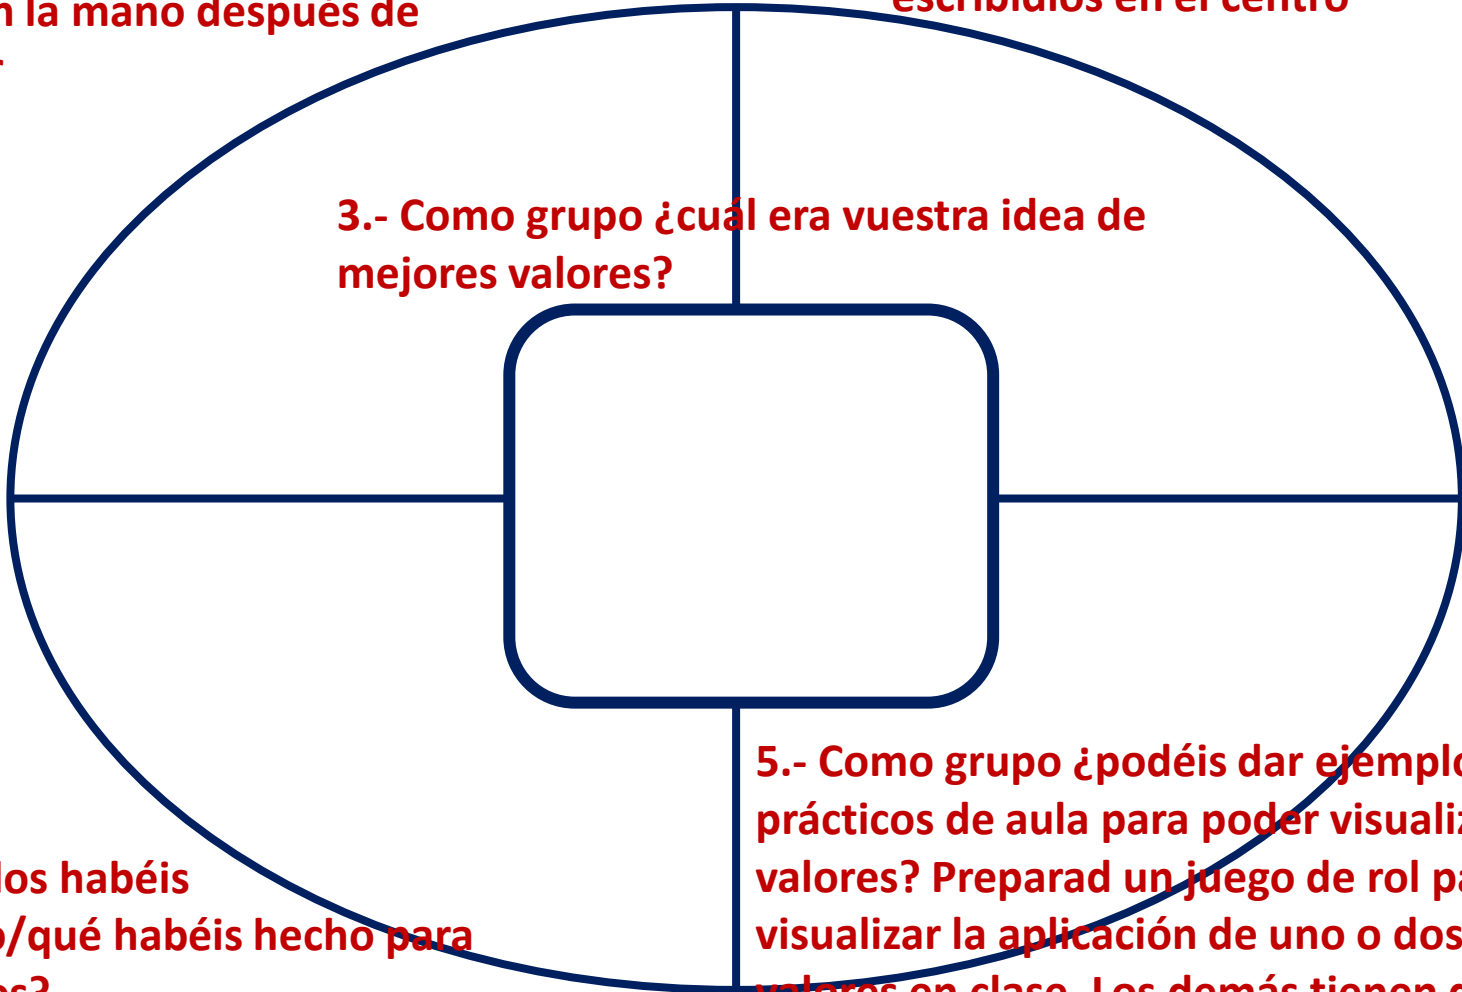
n la mano después de
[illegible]

escribidlos en el centro

3.- Como grupo ¿cuál era vuestra idea de mejores valores?

5.- Como grupo ¿podéis dar ejemplo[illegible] prácticos de aula para poder visualiz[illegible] valores? Preparad un juego de rol pa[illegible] visualizar la aplicación de uno o dos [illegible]

dos habéis
o/qué habéis hecho para
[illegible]